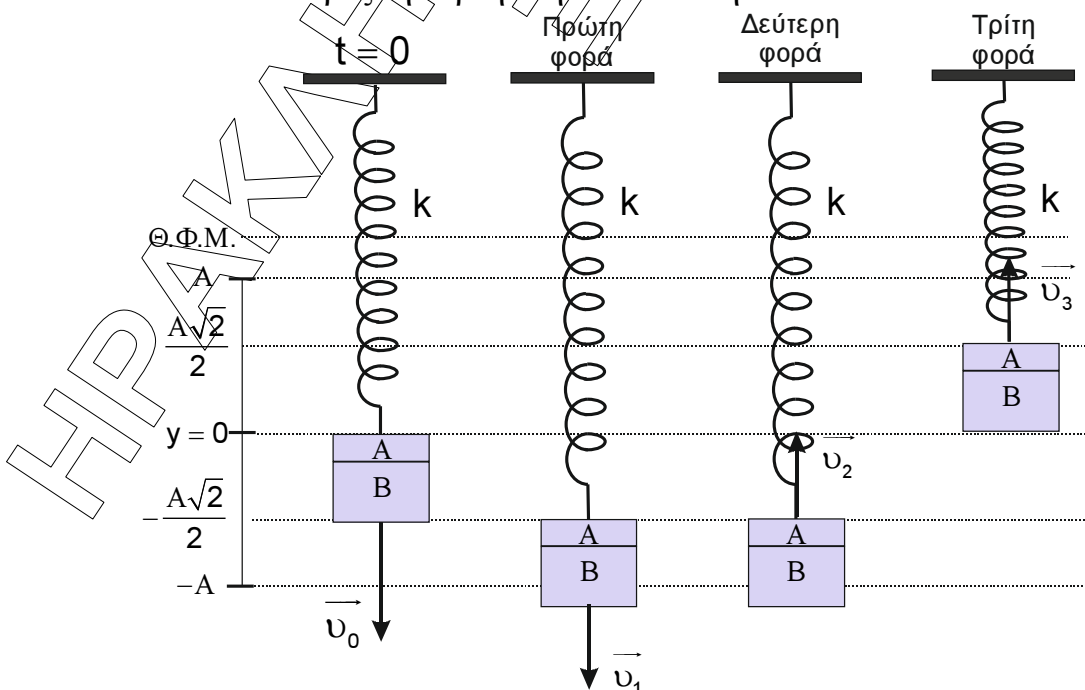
t = 0

Πρώτη φορά

Δεύτερη φορά

Τρίτη φορά

k

k

k

k

Θ.Φ.Μ.

A

$\frac{A\sqrt{2}}{2}$

y = 0

$-\frac{A\sqrt{2}}{2}$

−A

A

B

A

B

A

B

A

B

$\vec{\upsilon_0}$

$\vec{\upsilon_1}$

$\vec{\upsilon_2}$

$\vec{\upsilon_3}$

ΗΡΑΚΛ